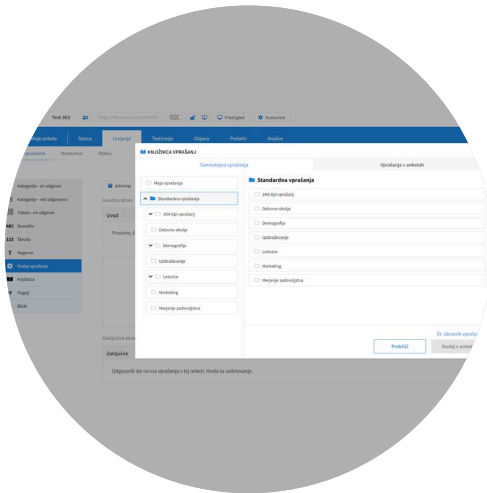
Test 261

https://1ka.si/a/...

Predogled

Nastavitve

Moje ankete

Status

Urejanje

Testiranje

Objava

Podatki

Analize

Vprašalnik

Nastavitve

Oblika

Kategorije - en odgovor

Kategorije - več odgovorov

Tabela - en odgovor

ABC Besedilo

123 Število

T Nagovor

Dodaj vprašanje

Knjižnica

Pogoji

Bloki

Aktiviraj

Uvod

Pozdrav, 2...

Zaključek

Odgovorili ste na vsa vprašanja v tej anketi. Hvala za sodelovanje.

KNJIŽNICA VPRAŠANJ

Samostojna vprašanja

Vprašanja v anketah

Moja vprašanja

Standardna vprašanja

1KA tipi vprašanj

Delovno okolje

Demografija

Izobraževanje

Lestvice

Marketing

Merjenje zadovoljstva

Standardna vprašanja

1KA tipi vprašanj

Delovno okolje

Demografija

Izobraževanje

Lestvice

Marketing

Merjenje zadovoljstva

Št. izbranih vpraša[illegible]

Prekliči

Dodaj v anket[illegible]